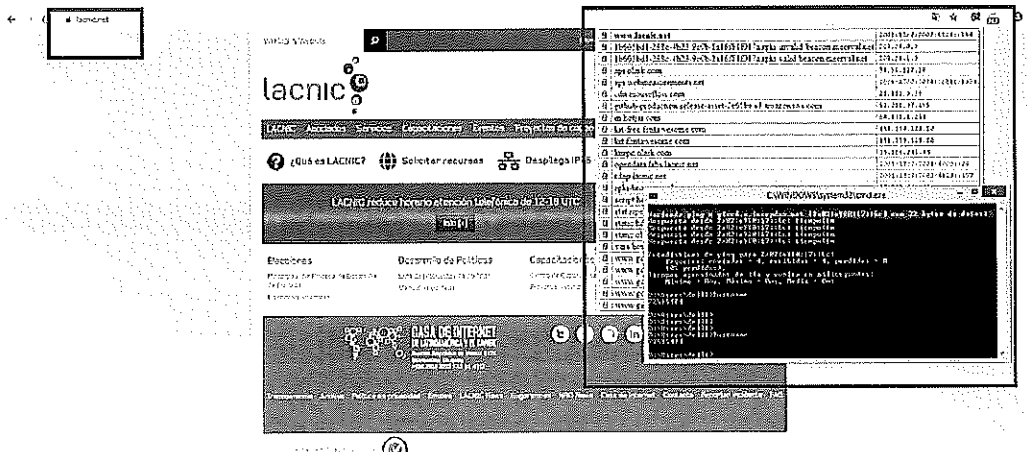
lacnic.net

lacnic

LACNIC Asociados Servicios Capacitaciones Eventos Proyectos de cooperación

¿Qué es LACNIC? Solicitar recursos Despliega IPv6

LACNIC reduce horario atención telefónica de 12-18 UTC

Elecciones

Desarrollo de Políticas

Capacitaciones

CASA DE INTERNET

www.lacnic.net

spo.elnik.com

cdn.onesoftips.com

lacnic.net

C:\WINDOWS\system32\cmd.exe

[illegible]